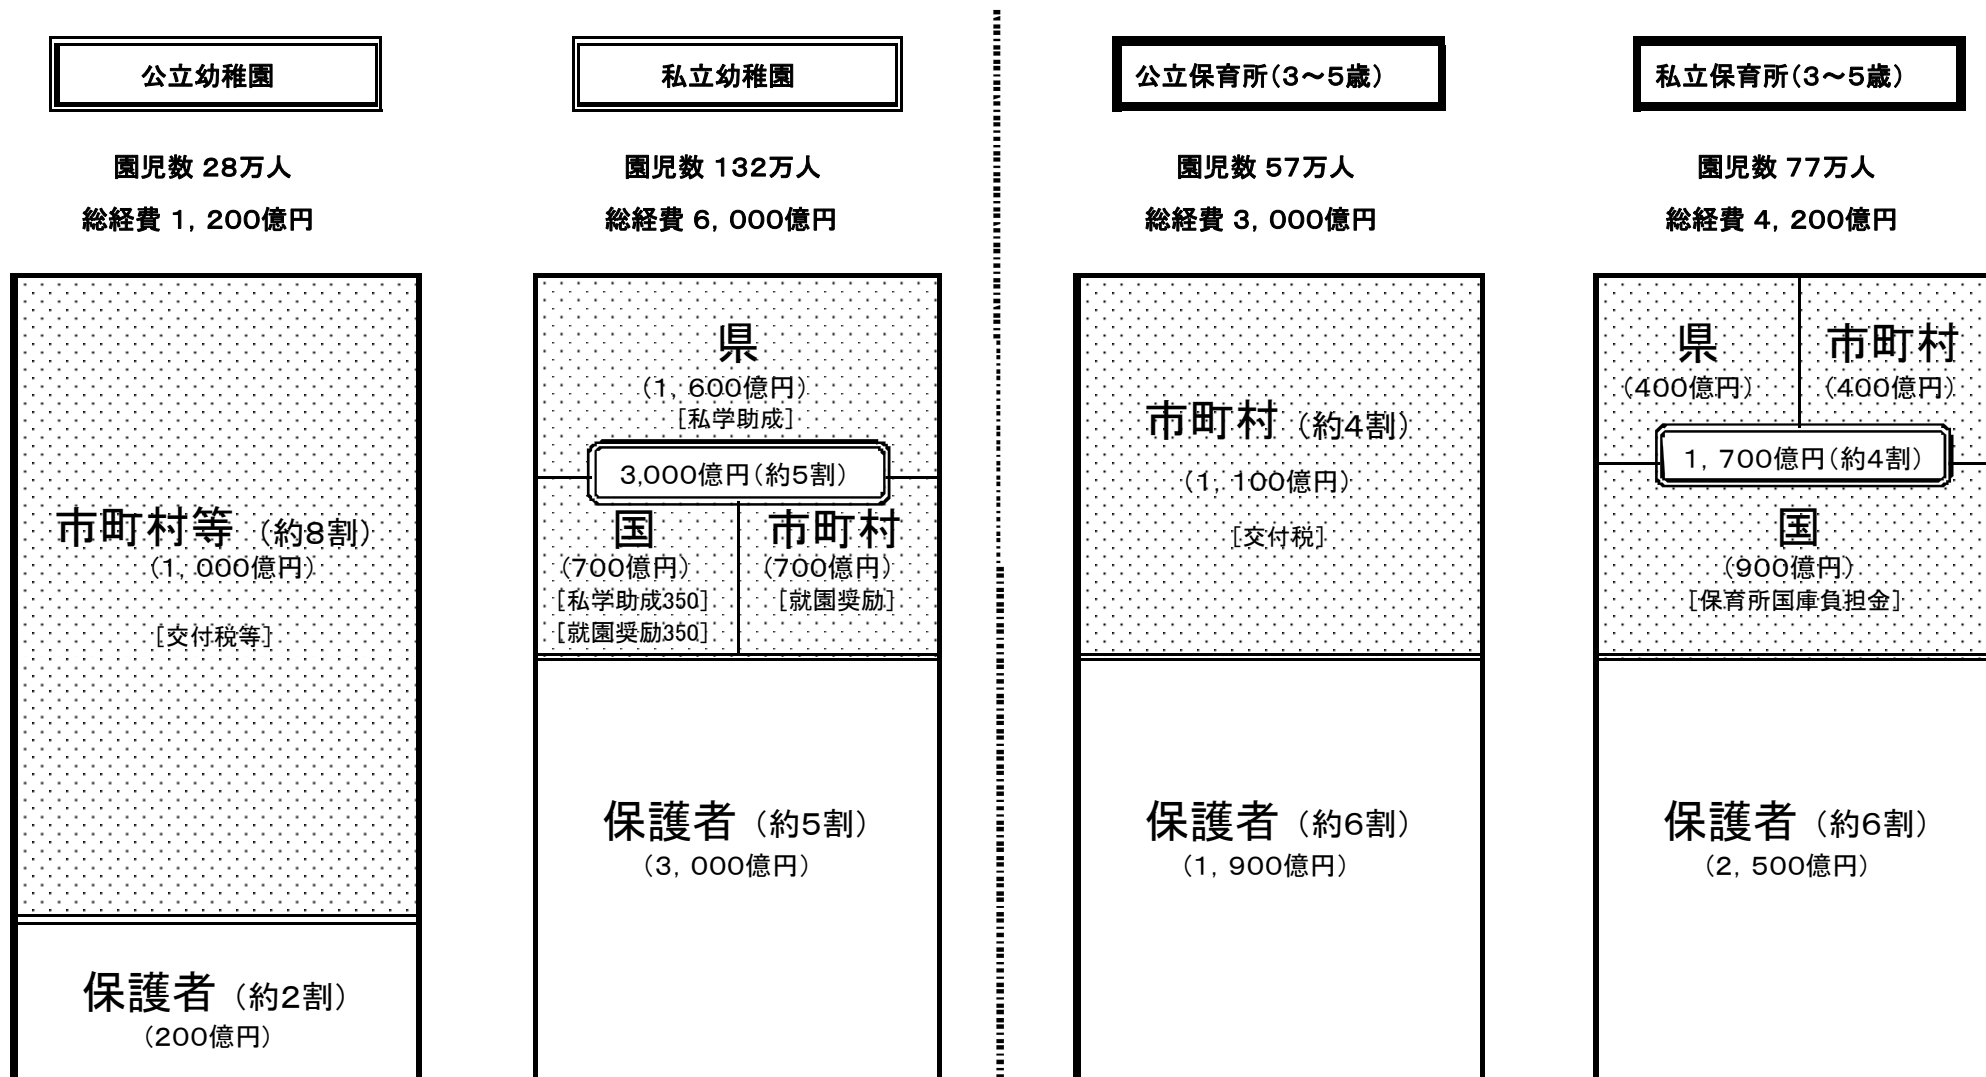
公立幼稚園

園児数 28万人

総経費 1，200億円

市町村等（約8割）
（1，000億円）

［交付税等］

保護者（約2割）
（200億円）

私立幼稚園

園児数 132万人

総経費 6，000億円

県
（1，600億円）
［私学助成］

3,000億円（約5割）

国
（700億円）
［私学助成350］
［就園奨励350］

市町村
（700億円）
［就園奨励］

保護者（約5割）
（3，000億円）

公立保育所（3～5歳）

園児数 57万人

総経費 3，000億円

市町村（約4割）

（1，100億円）

［交付税］

保護者（約6割）
（1，900億円）

私立保育所（3～5歳）

園児数 77万人

総経費 4，200億円

県
（400億円）

市町村
（400億円）

1，700億円（約4割）

国
（900億円）
［保育所国庫負担金］

保護者（約6割）
（2，500億円）